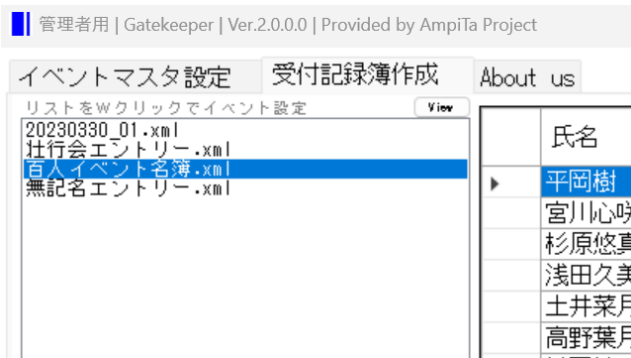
管理者用 | Gatekeeper | Ver.2.0.0.0 | Provided by AmpiTa Project

イベントマスタ設定　受付記録簿作成　About us

リストをWクリックでイベント設定　View

20230330_01.xml
壮行会エントリー.xml
百人イベント名簿.xml
無記名エントリー.xml

| 氏名 |
|---|
| 平岡樹 |
| 宮川心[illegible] |
| 杉原悠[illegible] |
| 浅田久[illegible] |
| 土井菜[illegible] |
| 高野葉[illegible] |